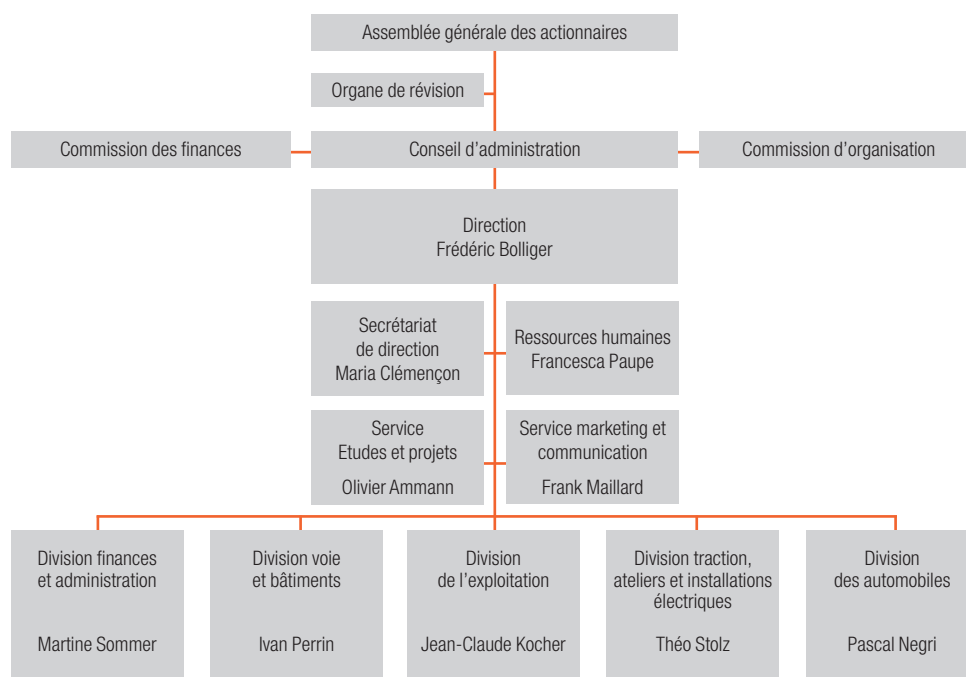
Assemblée générale des actionnaires

Organe de révision

Commission des finances

Conseil d’administration

Commission d’organisation

Direction
Frédéric Bolliger

Secrétariat
de direction
Maria Clémençon

Ressources humaines
Francesca Paupe

Service
Etudes et projets
Olivier Ammann

Service marketing et communication
Frank Maillard

Division finances et administration
Martine Sommer

Division voie et bâtiments
Ivan Perrin

Division de l’exploitation
Jean-Claude Kocher

Division traction, ateliers et installations électriques
Théo Stolz

Division des automobiles
Pascal Negri